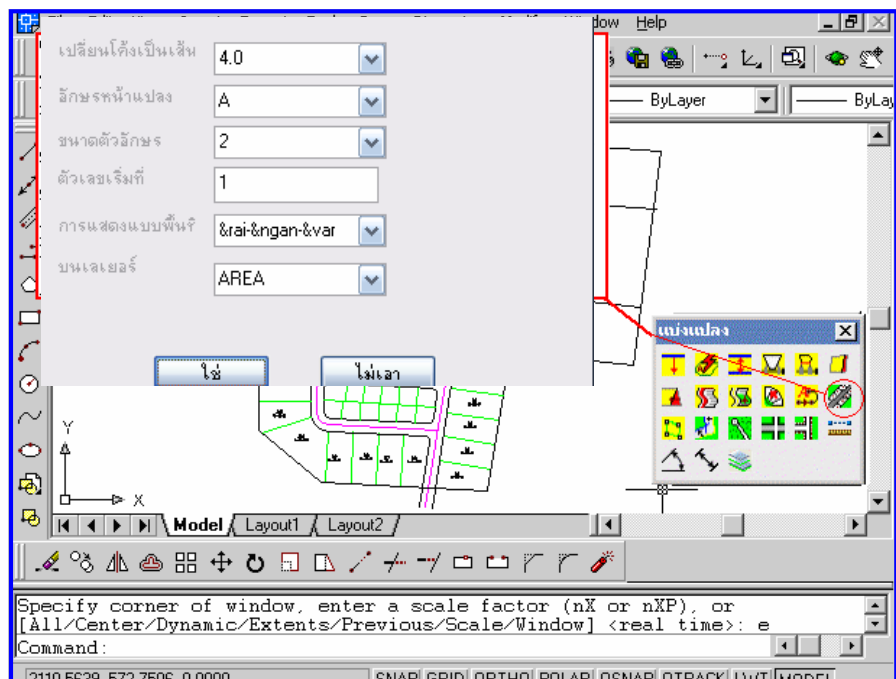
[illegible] Window Help

ByLayer

ByLay

เปลี่ยนโค้งเป็นเส้น 4.0

อักษรหน้าแปลง A

ขนาดตัวอักษร 2

ตัวเลขเริ่มที่ 1

การแสดงแบบพื้นที่ &rai-&ngan-&var

บนเลเยอร์ AREA

ใช่

ไม่เอา

แบ่งแปลง

Y

X

Model Layout1 Layout2

Specify corner of window, enter a scale factor (nX or nXP), or
[All/Center/Dynamic/Extents/Previous/Scale/Window] <real time>: e
Command:

2110.5620, 572.7506, 0.0000 SNAP GRID ORTHO POLAR OSNAP OTRACK LWT MODEL